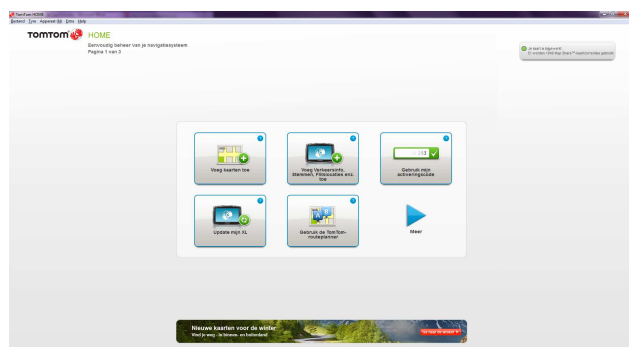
TomTom HOME

Bestand Extra Apparaat Info Help

TOMTOM HOME

Eenvoudig beheer van je navigatiesysteem
Pagina 1 van 3

Je bent nu ingelogd
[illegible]

Voeg kaarten toe

Voeg Verkeersinfo, Stemmen, Flitslocaties enz. toe

Gebruik mijn activeringscode

Update mijn XL

Gebruik de TomTom-routeplanner

Meer

Nieuwe kaarten voor de winter
Vind je weg - in binnen- en buitenland

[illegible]